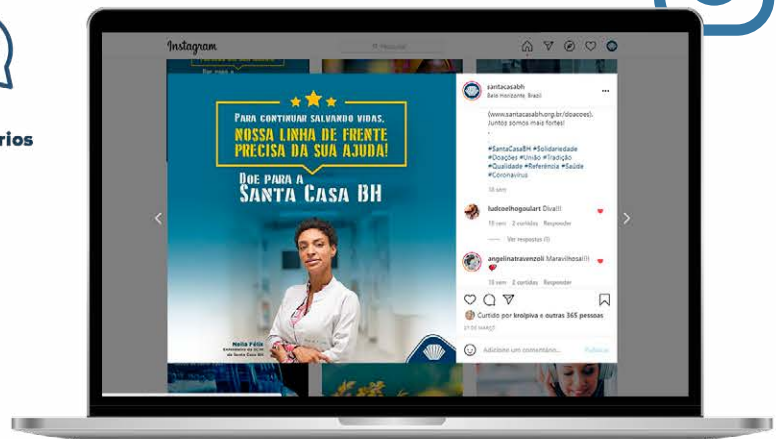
rios

Instagram

Pesquisar

Para continuar salvando vidas,
nossa linha de frente precisa da sua ajuda!

Doe para a
Santa Casa BH

Nolia Félix
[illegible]

santacasabh
Belo Horizonte, Brazil

(www.santacasabh.org.br/doacoes).
Juntos somos mais fortes!

#SantaCasaBH #Solidariedade
#Doações #União #Tradição
#Qualidade #Referência #Saúde
#Coronavirus

18 sem

ludcoelhogoulart Diva!!!
19 sem 2 curtidas Responder

Ver respostas (1)

angelinatravenzoli Maravilhosa!!!!
19 sem 2 curtidas Responder

Curtido por kroipiva e outras 365 pessoas
27 DE MARÇO

Adicione um comentário...
Publicar